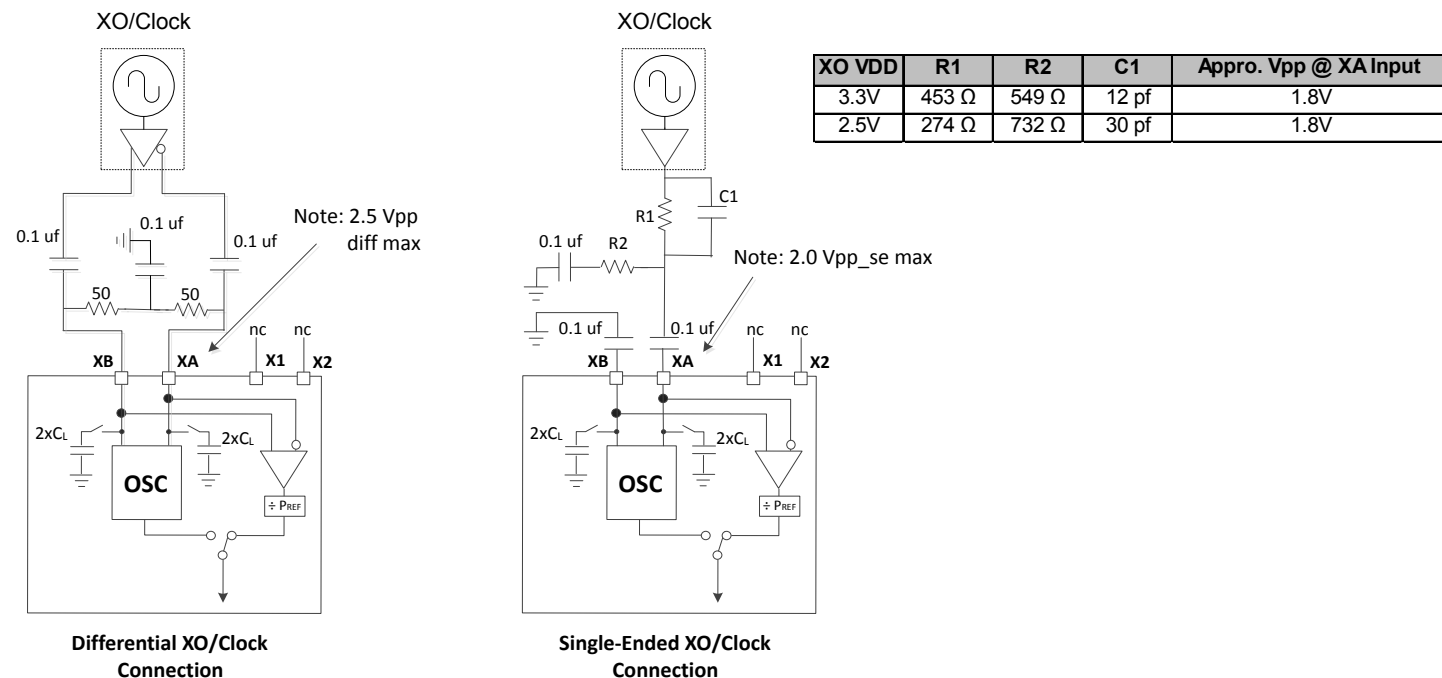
XO/Clock

0.1 uf

0.1 uf

0.1 uf

50

50

Note: 2.5 Vpp diff max

nc nc

XB XA X1 X2

2xC$_L$

2xC$_L$

OSC

÷ P$_{REF}$

Differential XO/Clock Connection

XO/Clock

C1

R1

0.1 uf

R2

Note: 2.0 Vpp_se max

0.1 uf

0.1 uf

nc nc

XB XA X1 X2

2xC$_L$

2xC$_L$

OSC

÷ P$_{REF}$

Single-Ended XO/Clock Connection

| XO VDD | R1 | R2 | C1 | Appro. Vpp @ XA Input |
|---|---|---|---|---|
| 3.3V | 453 Ω | 549 Ω | 12 pf | 1.8V |
| 2.5V | 274 Ω | 732 Ω | 30 pf | 1.8V |